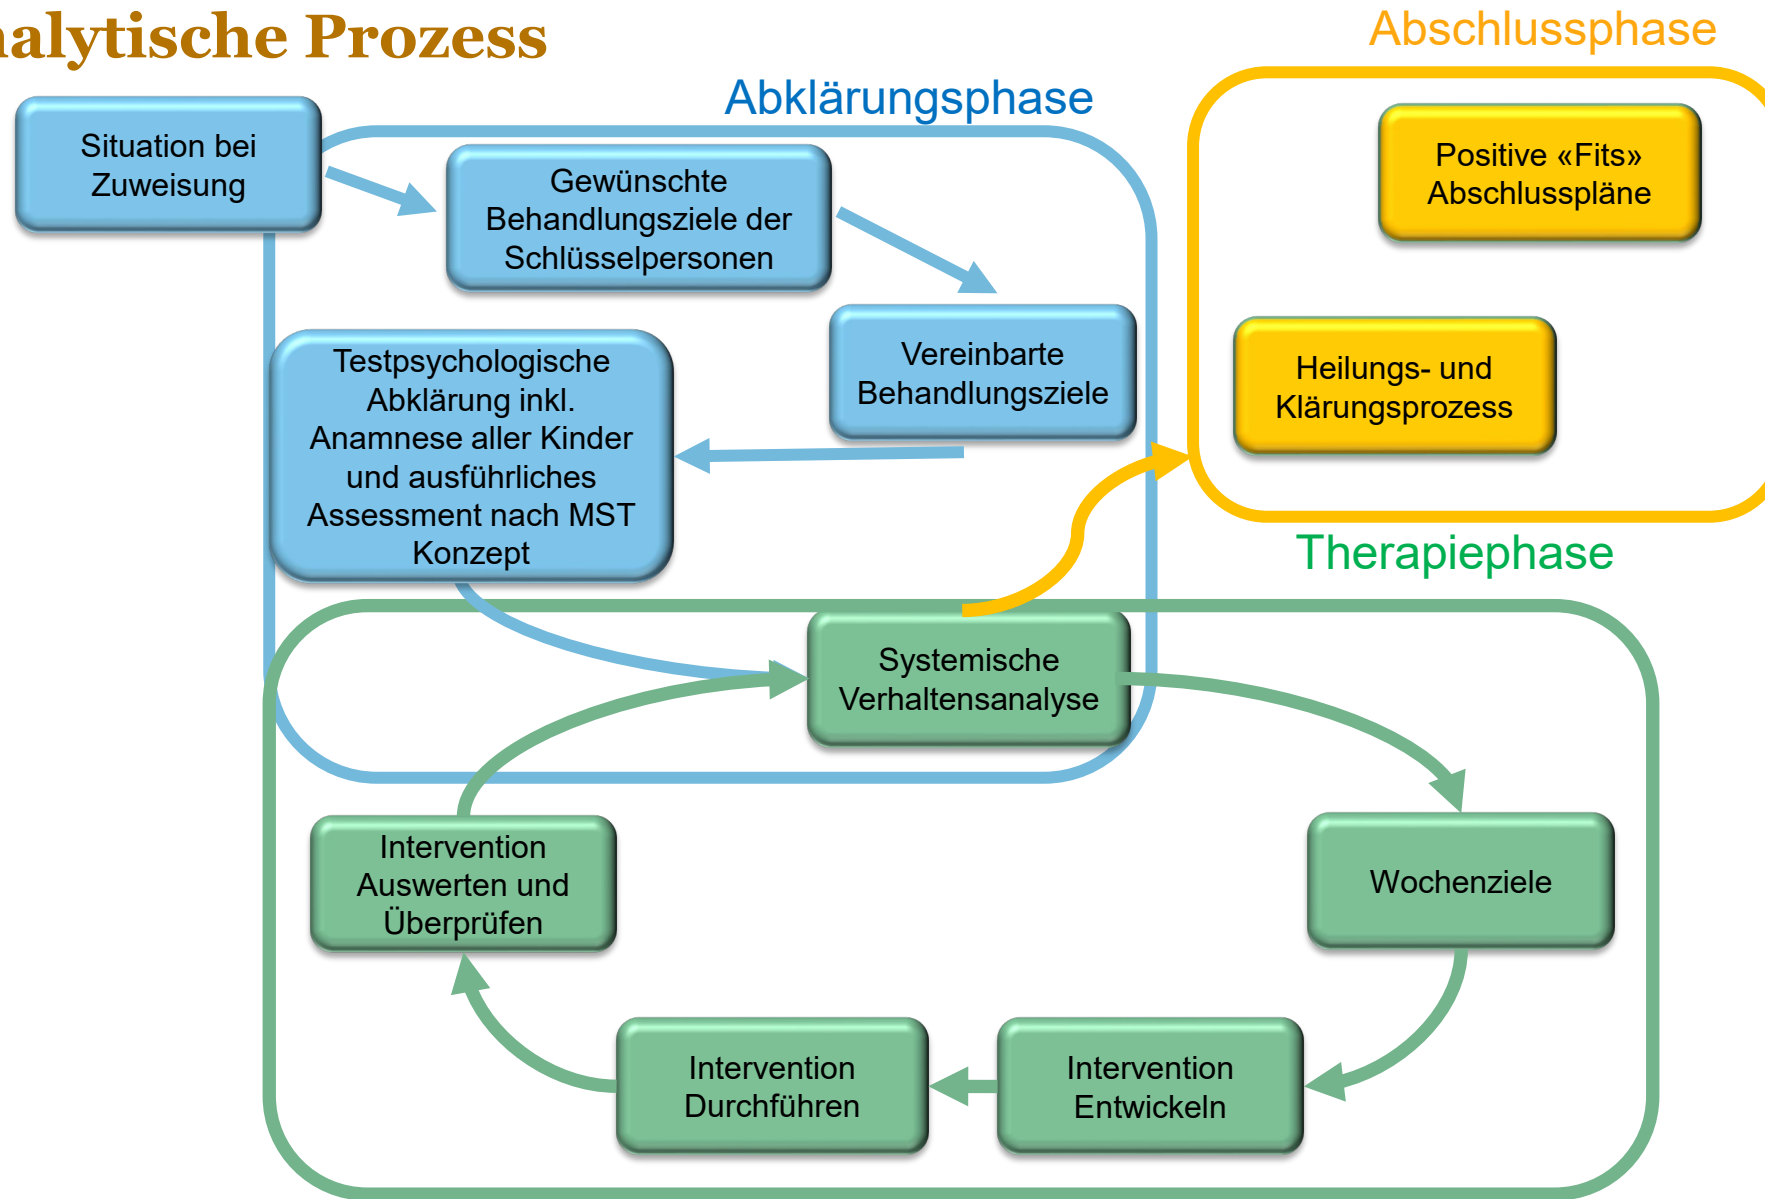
alytische Prozess

Abschlussphase

Abklärungsphase

Situation bei Zuweisung

Gewünschte Behandlungsziele der Schlüsselpersonen

Positive «Fits» Abschlusspläne

Vereinbarte Behandlungsziele

Heilungs- und Klärungsprozess

Testpsychologische Abklärung inkl. Anamnese aller Kinder und ausführliches Assessment nach MST Konzept

Therapiephase

Systemische Verhaltensanalyse

Intervention Auswerten und Überprüfen

Wochenziele

Intervention Durchführen

Intervention Entwickeln